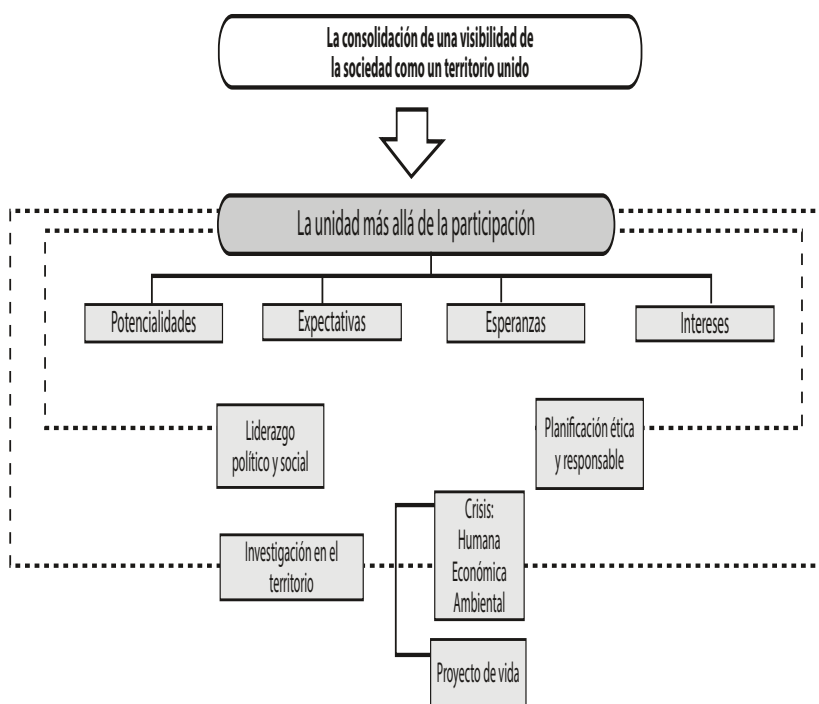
La consolidación de una visibilidad de la sociedad como un territorio unido

La unidad más allá de la participación

Potencialidades

Expectativas

Esperanzas

Intereses

Liderazgo político y social

Planificación ética y responsable

Crisis:
Humana
Económica
Ambiental

Investigación en el territorio

Proyecto de vida